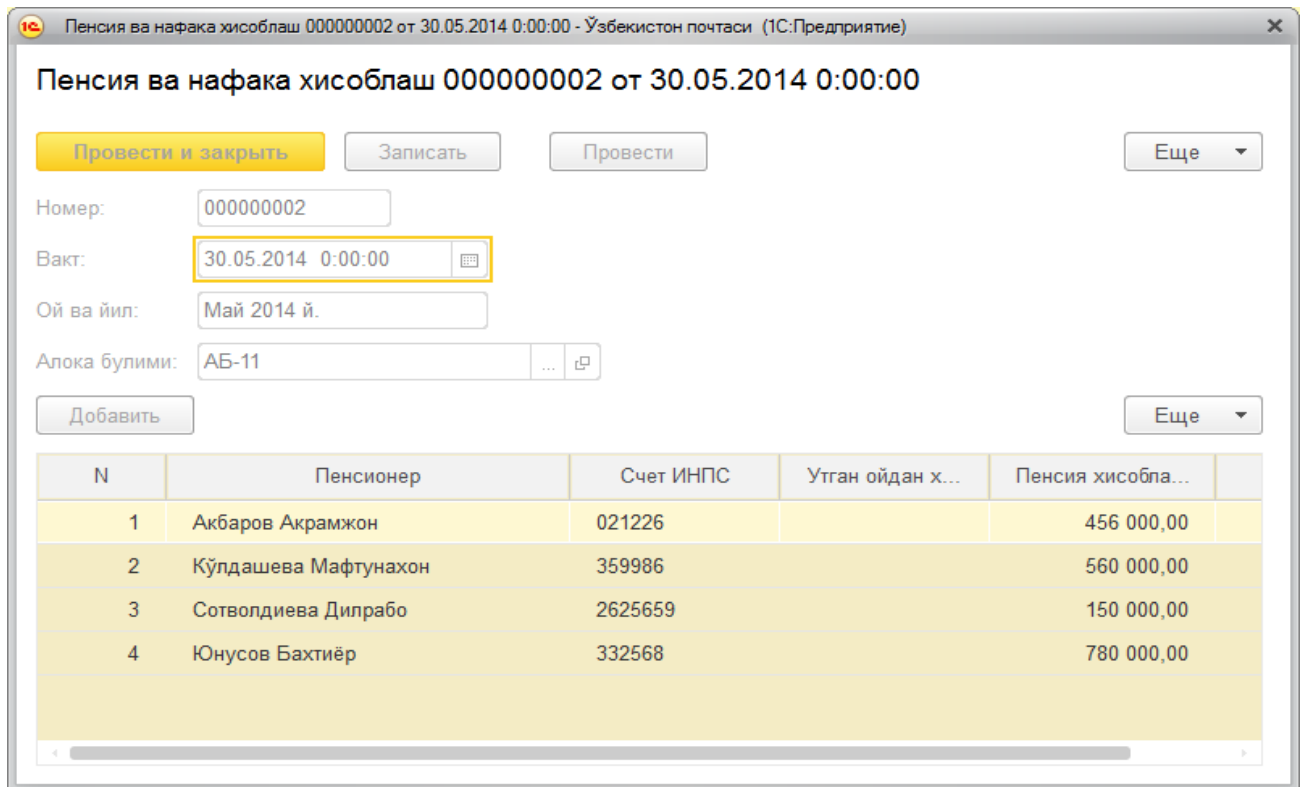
1С Пенсия ва нафака хисоблаш 000000002 от 30.05.2014 0:00:00 - Ўзбекистон почтаси (1С:Предприятие) ×

Пенсия ва нафака хисоблаш 000000002 от 30.05.2014 0:00:00

Провести и закрыть Записать Провести Еще

Номер: 000000002

Вакт: 30.05.2014 0:00:00

Ой ва йил: Май 2014 й.

Алока булими: АБ-11

Добавить Еще

| N | Пенсионер | Счет ИНПС | Утган ойдан х... | Пенсия хисобла... |
|---|---|---|---|---|
| 1 | Акбаров Акрамжон | 021226 | | 456 000,00 |
| 2 | Кўлдашева Мафтунахон | 359986 | | 560 000,00 |
| 3 | Сотволдиева Дилрабо | 2625659 | | 150 000,00 |
| 4 | Юнусов Бахтиёр | 332568 | | 780 000,00 |